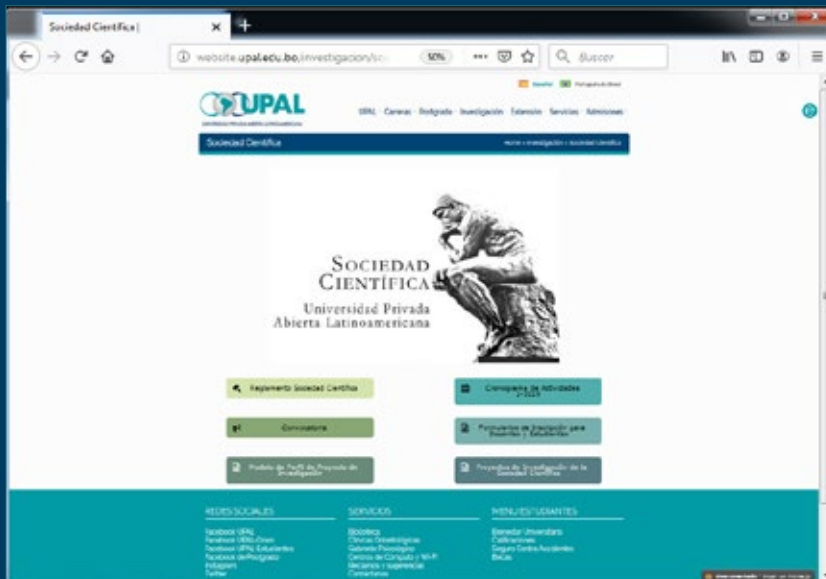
Sociedad Científica |

website.upal.edu.bo/investigacion/so

50%

Buscar

Español Portugués do Brasil

UPAL

UPAL Carreras Postgrado Investigación Extensión Servicios Admisiones

Sociedad Científica

Home » Investigación » Sociedad Científica

SOCIEDAD CIENTÍFICA
Universidad Privada Abierta Latinoamericana

Reglamento Sociedad Científica

Cronograma de Actividades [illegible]

Convocatoria

Formularios de Inscripción para Docentes y Estudiantes

Modelo de Perfil de Proyecto de Investigación

Proyectos de Investigación de la Sociedad Científica

REDES SOCIALES
Facebook UPAL
Facebook UPAL Oruro
Facebook UPAL Estudiantes
Facebook de Postgrado
Instagram
Twitter

SERVICIOS
Biblioteca
Clínicas Odontológicas
Gabinete Psicológico
Centros de Computo y Wi-Fi
Reclamos y sugerencias
Contactanos

MENU ESTUDIANTES
Bienestar Universitario
Calificaciones
Seguro Contra Accidentes
Becas